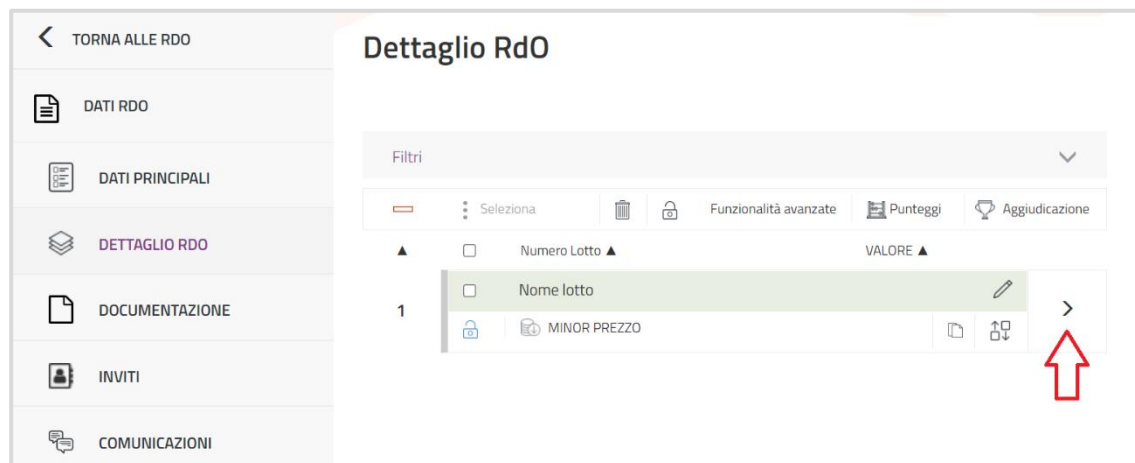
TORNA ALLE RDO

DATI RDO

DATI PRINCIPALI

DETTAGLIO RDO

DOCUMENTAZIONE

INVITI

COMUNICAZIONI

Dettaglio RdO

Filtri

Seleziona

Funzionalità avanzate

Punteggi

Aggiudicazione

Numero Lotto ▲

VALORE ▲

1

Nome lotto

MINOR PREZZO